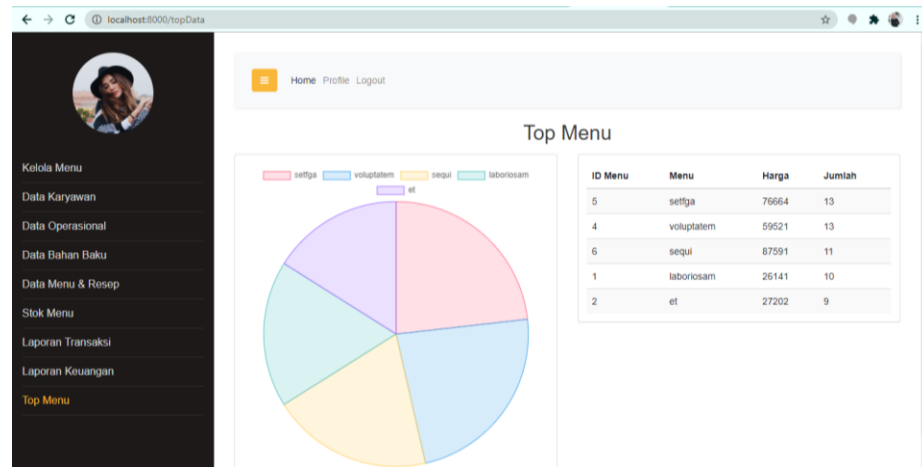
localhost:8000/topData

Kelola Menu
Data Karyawan
Data Operasional
Data Bahan Baku
Data Menu & Resep
Stok Menu
Laporan Transaksi
Laporan Keuangan
Top Menu

Home Profile Logout

Top Menu

setfga voluptatem sequi laboriosam et

| ID Menu | Menu | Harga | Jumlah |
|---|---|---|---|
| 5 | setfga | 76664 | 13 |
| 4 | voluptatem | 59521 | 13 |
| 6 | sequi | 87591 | 11 |
| 1 | laboriosam | 26141 | 10 |
| 2 | et | 27202 | 9 |